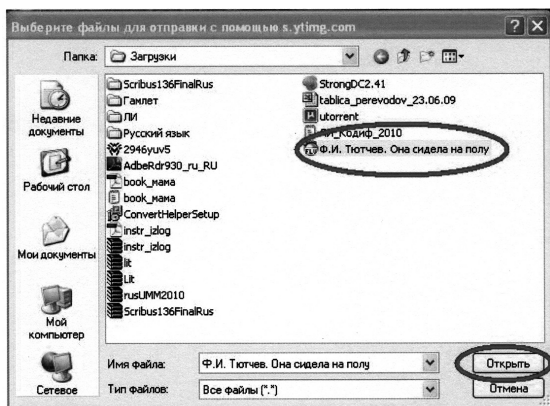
Выберите файлы для отправки с помощью s.ytimg.com

Папка: Загрузки

Недавние документы

Рабочий стол

Мои документы

Мой компьютер

Сетевое

Scribus136FinalRus
Гамлет
ЛИ
Русский язык
2946yuv5
AdbeRdr930_ru_RU
book_мама
book_мама
ConvertHelperSetup
instr_izlog
instr_izlog
lit
Lit
rusUMM2010
Scribus136FinalRus

StrongDC2.41
tablica_perevodov_23.06.09
utorrent
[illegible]_Кодиф_2010
Ф.И. Тютчев. Она сидела на полу

Имя файла: Ф.И. Тютчев. Она сидела на полу

Тип файлов: Все файлы (*.*)

Открыть

Отмена